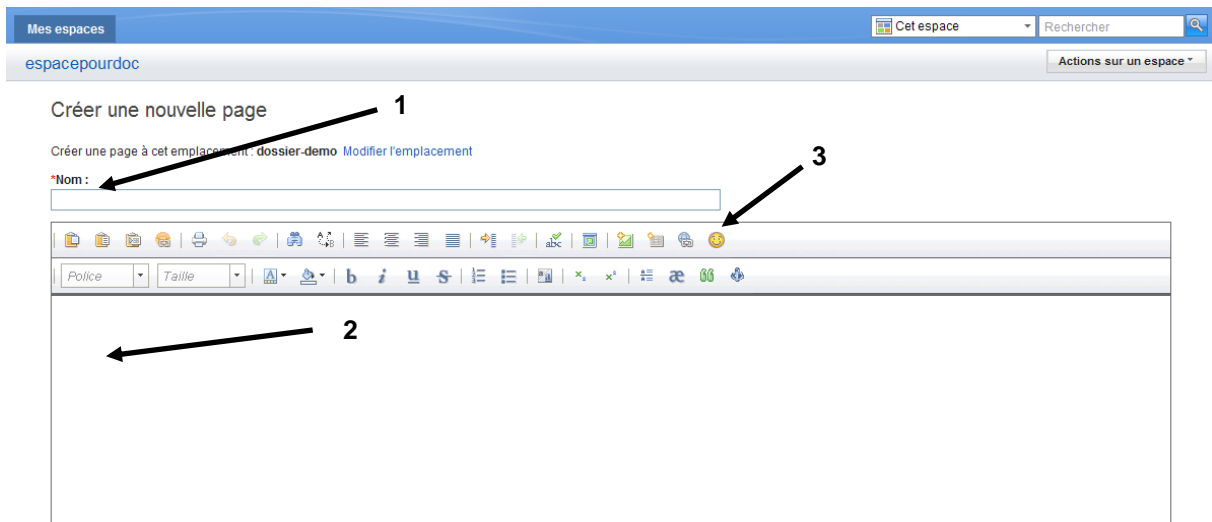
Mes espaces

Cet espace

Rechercher

espacepourdoc

Actions sur un espace

Créer une nouvelle page

1

Créer une page à cet emplacement : dossier-demo Modifier l'emplacement

3

*Nom :

Police

Taille

2